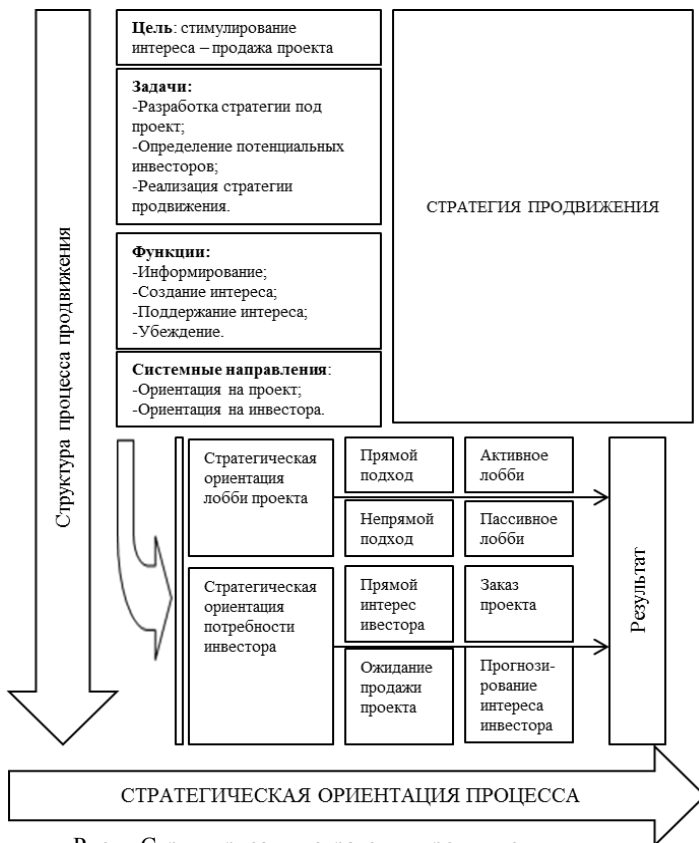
Структура процесса продвижения

**Цель**: стимулирование интереса – продажа проекта

**Задачи:**
-Разработка стратегии под проект;
-Определение потенциальных инвесторов;
-Реализация стратегии продвижения.

**Функции:**
-Информирование;
-Создание интереса;
-Поддержание интереса;
-Убеждение.

**Системные направления**:
-Ориентация на проект;
-Ориентация на инвестора.

СТРАТЕГИЯ ПРОДВИЖЕНИЯ

Стратегическая ориентация лобби проекта

Прямой подход

Активное лобби

Непрямой подход

Пассивное лобби

Стратегическая ориентация потребности инвестора

Прямой интерес ивестора

Заказ проекта

Ожидание продажи проекта

Прогнозирование интереса инвестора

Результат

СТРАТЕГИЧЕСКАЯ ОРИЕНТАЦИЯ ПРОЦЕССА

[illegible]